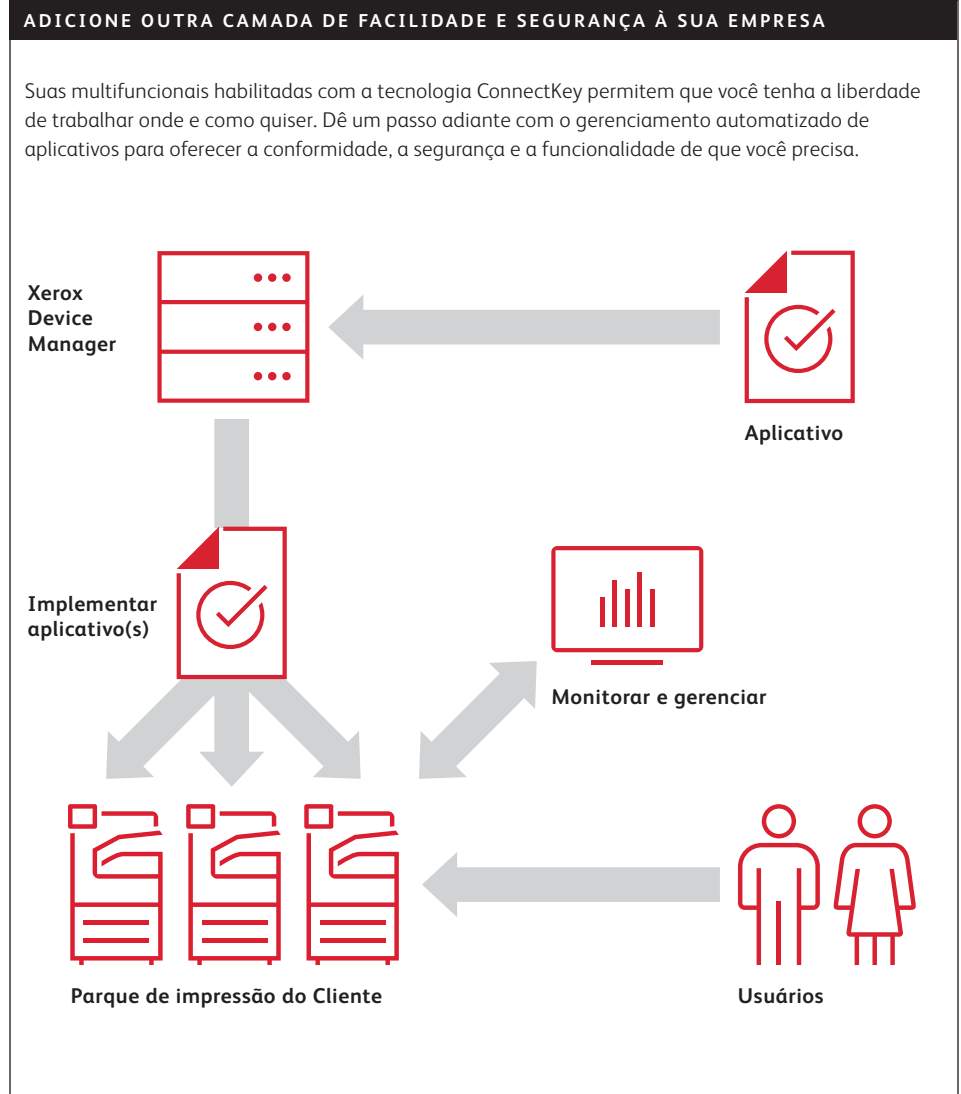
ADICIONE OUTRA CAMADA DE FACILIDADE E SEGURANÇA À SUA EMPRESA

Suas multifuncionais habilitadas com a tecnologia ConnectKey permitem que você tenha a liberdade de trabalhar onde e como quiser. Dê um passo adiante com o gerenciamento automatizado de aplicativos para oferecer a conformidade, a segurança e a funcionalidade de que você precisa.

Xerox Device Manager

Aplicativo

Implementar aplicativo(s)

Monitorar e gerenciar

Parque de impressão do Cliente

Usuários